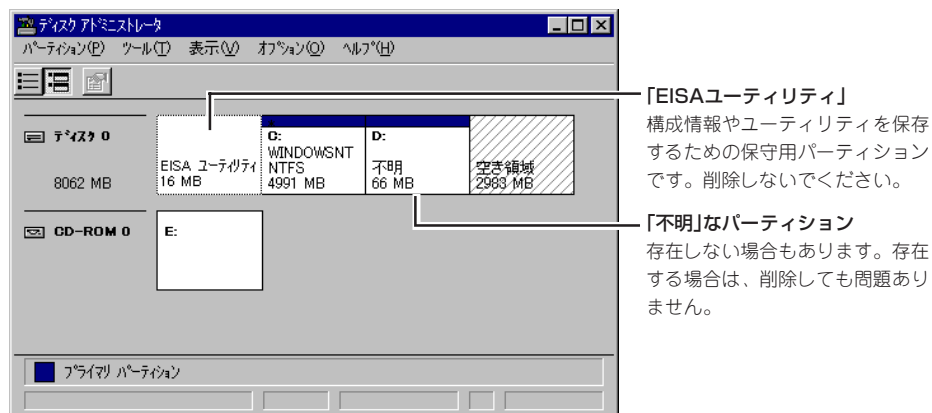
ディスク アドミニストレータ

パーティション(P) ツール(T) 表示(V) オプション(O) ヘルプ(H)

ディスク 0
8062 MB

EISA ユーティリティ
16 MB

C:
WINDOWSNT
NTFS
4991 MB

D:
不明
66 MB

空き領域
2983 MB

CD-ROM 0

E:

プライマリ パーティション

「EISAユーティリティ」
構成情報やユーティリティを保存するための保守用パーティションです。削除しないでください。

「不明」なパーティション
存在しない場合もあります。存在する場合は、削除しても問題ありません。